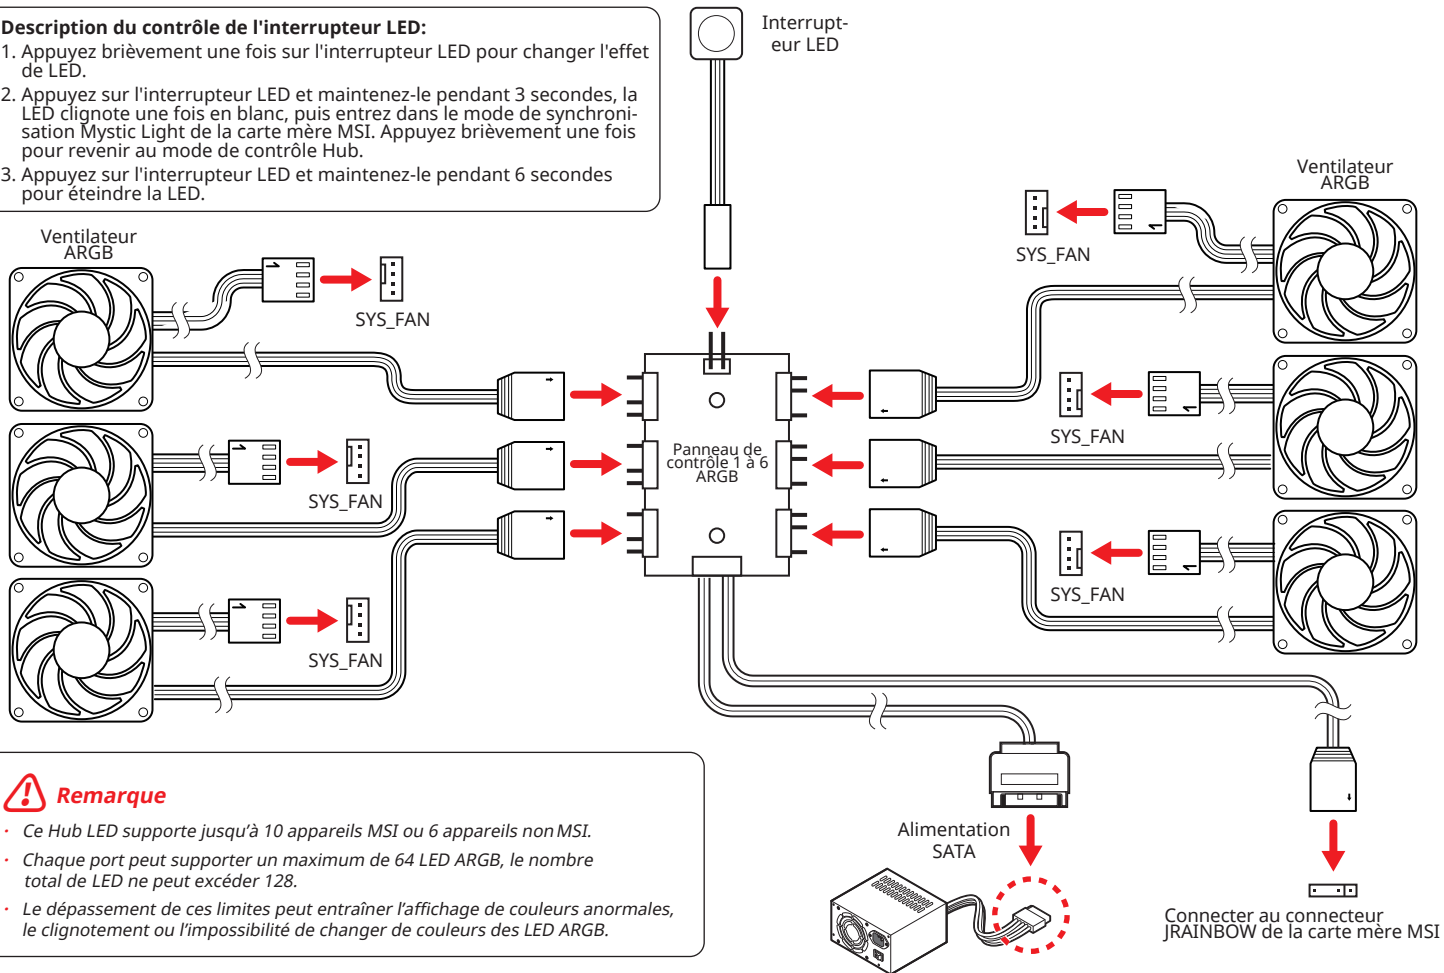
Description du contrôle de l'interrupteur LED:
1. Appuyez brièvement une fois sur l'interrupteur LED pour changer l'effet de LED.
2. Appuyez sur l'interrupteur LED et maintenez-le pendant 3 secondes, la LED clignote une fois en blanc, puis entrez dans le mode de synchronisation Mystic Light de la carte mère MSI. Appuyez brièvement une fois pour revenir au mode de contrôle Hub.
3. Appuyez sur l'interrupteur LED et maintenez-le pendant 6 secondes pour éteindre la LED.

Interrupteur LED

Ventilateur ARGB

SYS_FAN

Ventilateur ARGB

SYS_FAN

SYS_FAN

SYS_FAN

SYS_FAN

SYS_FAN

Panneau de contrôle 1 à 6 ARGB

Remarque
· Ce Hub LED supporte jusqu'à 10 appareils MSI ou 6 appareils non MSI.
· Chaque port peut supporter un maximum de 64 LED ARGB, le nombre total de LED ne peut excéder 128.
· Le dépassement de ces limites peut entraîner l'affichage de couleurs anormales, le clignotement ou l'impossibilité de changer de couleurs des LED ARGB.

Alimentation SATA

Connecter au connecteur JRAINBOW de la carte mère MSI